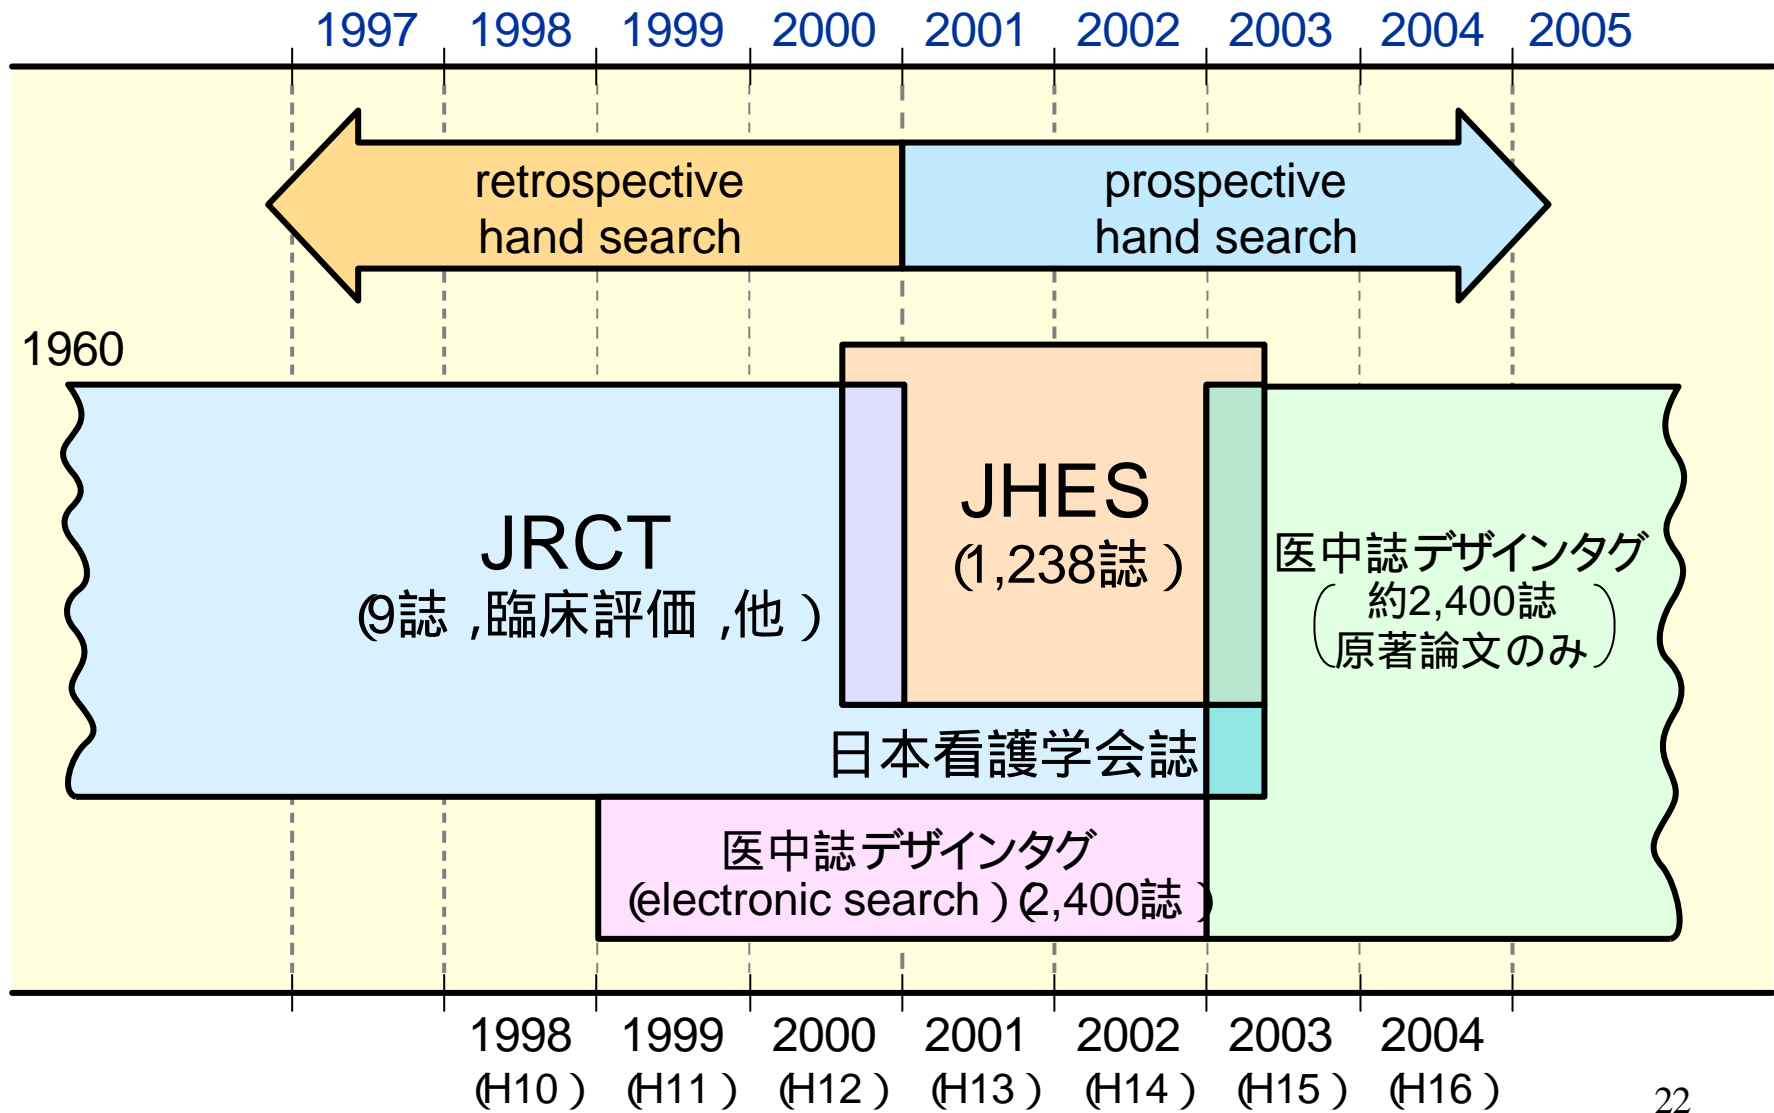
1997 1998 1999 2000 2001 2002 2003 2004 2005

retrospective hand search

prospective hand search

1960

JRCT
(9誌，臨床評価，他)

JHES
(1,238誌)

医中誌デザインタグ
(約2,400誌
原著論文のみ)

日本看護学会誌

医中誌デザインタグ
(electronic search)(2,400誌)

1998 (H10) 1999 (H11) 2000 (H12) 2001 (H13) 2002 (H14) 2003 (H15) 2004 (H16)

22